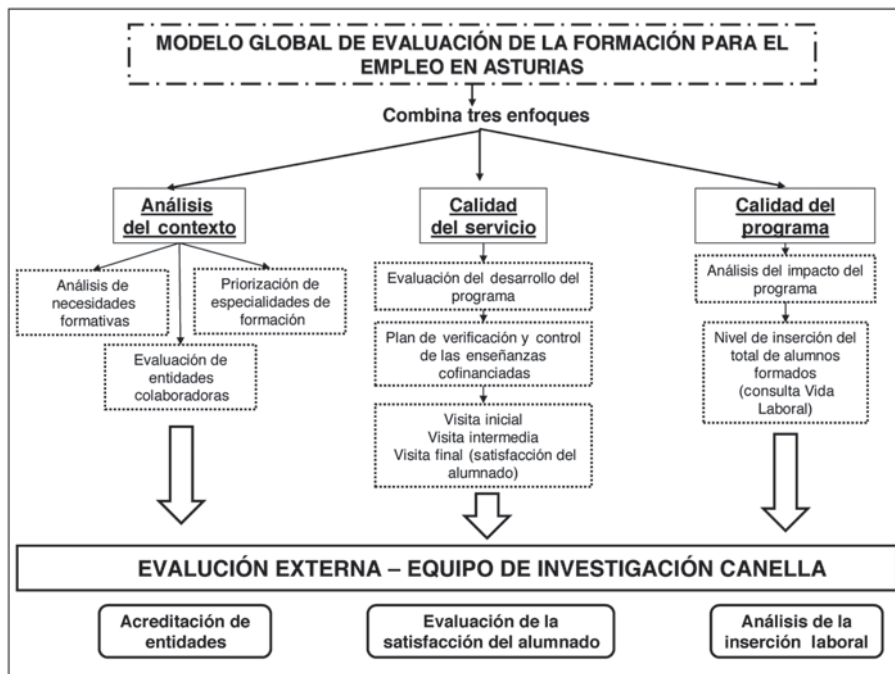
MODELO GLOBAL DE EVALUACIÓN DE LA FORMACIÓN PARA EL EMPLEO EN ASTURIAS

Combina tres enfoques

Análisis del contexto

Análisis de necesidades formativas

Priorización de especialidades de formación

Evaluación de entidades colaboradoras

Calidad del servicio

Evaluación del desarrollo del programa

Plan de verificación y control de las enseñanzas cofinanciadas

Visita inicial
Visita intermedia
Visita final (satisfacción del alumnado)

Calidad del programa

Análisis del impacto del programa

Nivel de inserción del total de alumnos formados (consulta Vida Laboral)

EVALUCIÓN EXTERNA – EQUIPO DE INVESTIGACIÓN CANELLA

Acreditación de entidades

Evaluación de la satisfacción del alumnado

Análisis de la inserción laboral